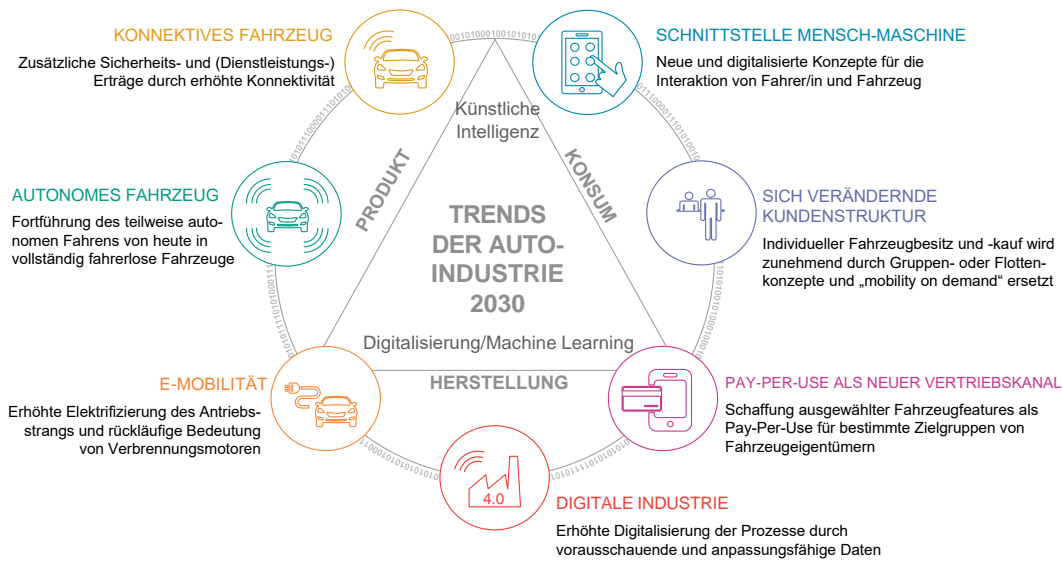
KONNEKTIVES FAHRZEUG
Zusätzliche Sicherheits- und (Dienstleistungs-) Erträge durch erhöhte Konnektivität

SCHNITTSTELLE MENSCH-MASCHINE
Neue und digitalisierte Konzepte für die Interaktion von Fahrer/in und Fahrzeug

AUTONOMES FAHRZEUG
Fortführung des teilweise autonomen Fahrens von heute in vollständig fahrerlose Fahrzeuge

SICH VERÄNDERNDE KUNDENSTRUKTUR
Individueller Fahrzeugbesitz und -kauf wird zunehmend durch Gruppen- oder Flottenkonzepte und „mobility on demand“ ersetzt

Künstliche Intelligenz

PRODUKT

KONSUM

TRENDS DER AUTO-INDUSTRIE 2030

Digitalisierung/Machine Learning

HERSTELLUNG

E-MOBILITÄT
Erhöhte Elektrifizierung des Antriebsstrangs und rückläufige Bedeutung von Verbrennungsmotoren

PAY-PER-USE ALS NEUER VERTRIEBSKANAL
Schaffung ausgewählter Fahrzeugfeatures als Pay-Per-Use für bestimmte Zielgruppen von Fahrzeugeigentümern

4.0

DIGITALE INDUSTRIE
Erhöhte Digitalisierung der Prozesse durch vorausschauende und anpassungsfähige Daten